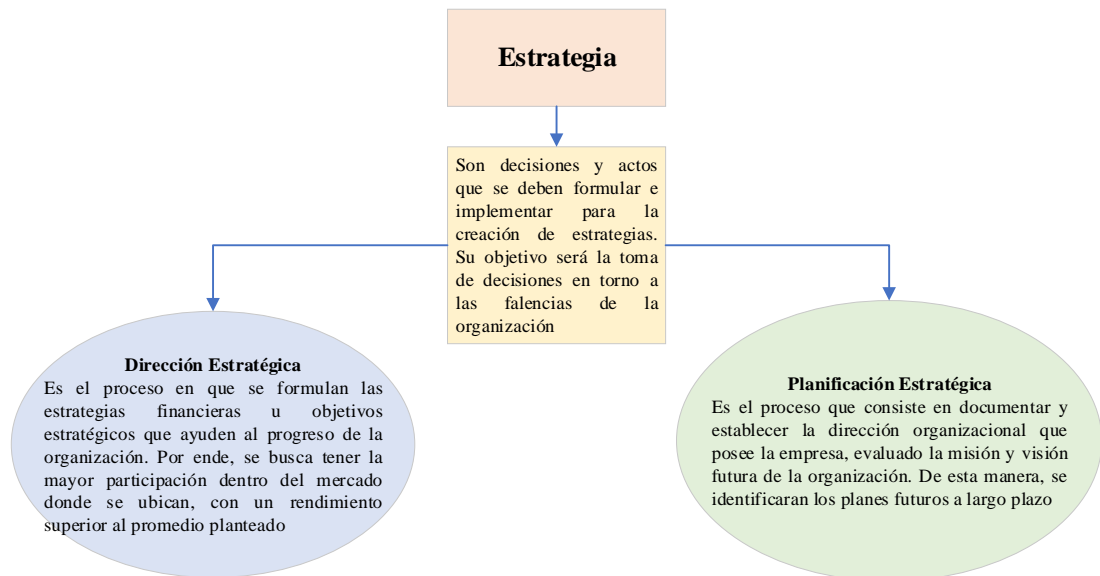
Estrategia

Son decisiones y actos que se deben formular e implementar para la creación de estrategias. Su objetivo será la toma de decisiones en torno a las falencias de la organización

Dirección Estratégica
Es el proceso en que se formulan las estrategias financieras u objetivos estratégicos que ayuden al progreso de la organización. Por ende, se busca tener la mayor participación dentro del mercado donde se ubican, con un rendimiento superior al promedio planteado

Planificación Estratégica
Es el proceso que consiste en documentar y establecer la dirección organizacional que posee la empresa, evaluado la misión y visión futura de la organización. De esta manera, se identificaran los planes futuros a largo plazo